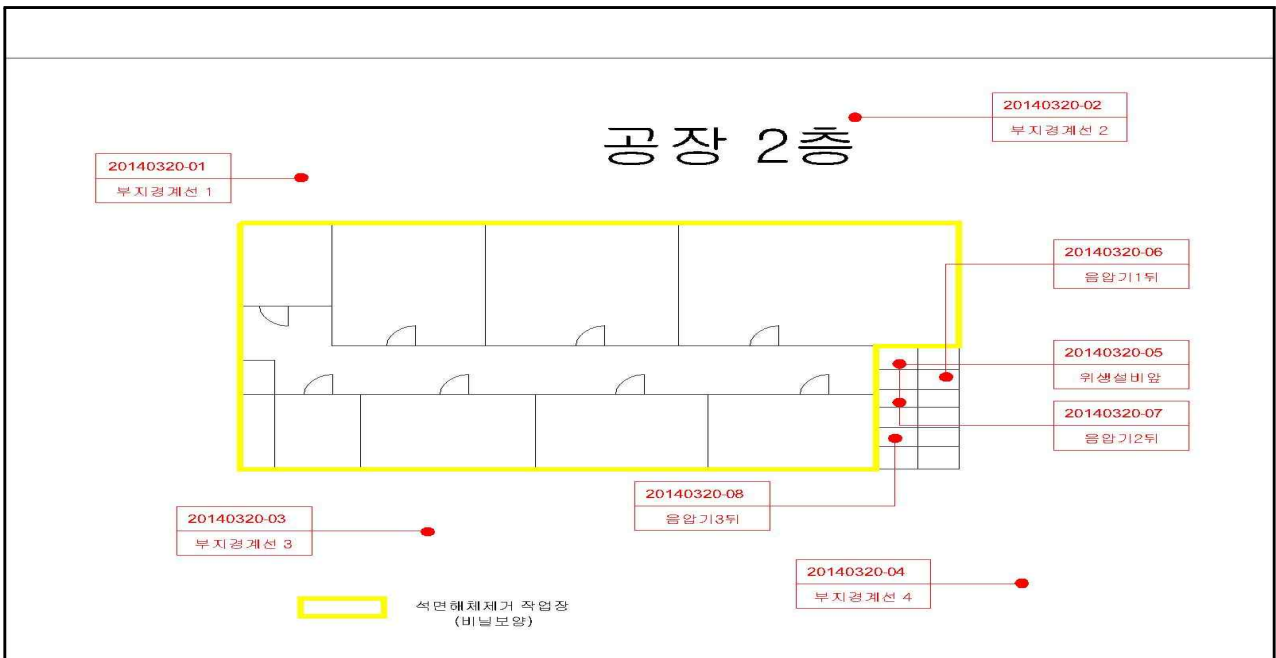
공장 2층

20140320-02
부지경계선 2

20140320-01
부지경계선 1

20140320-06
음압기1뒤

20140320-05
위생설비앞

20140320-07
음압기2뒤

20140320-08
음압기3뒤

20140320-03
부지경계선 3

20140320-04
부지경계선 4

석면해체제거 작업장
(비닐보양)